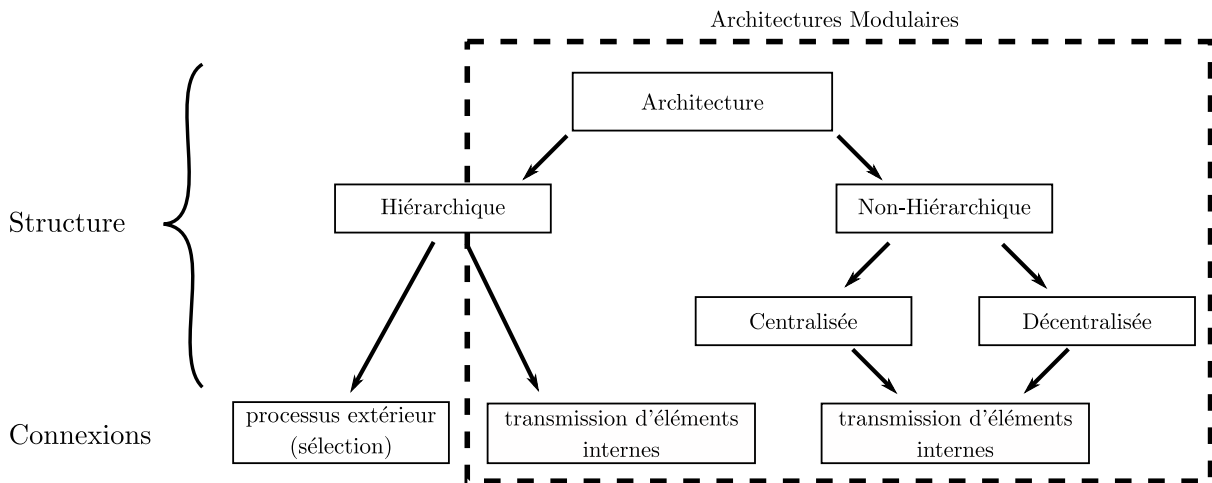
Architectures Modulaires

Architecture

Structure

Hiérarchique

Non-Hiérarchique

Centralisée

Décentralisée

Connexions

processus extérieur (sélection)

transmission d'éléments internes

transmission d'éléments internes